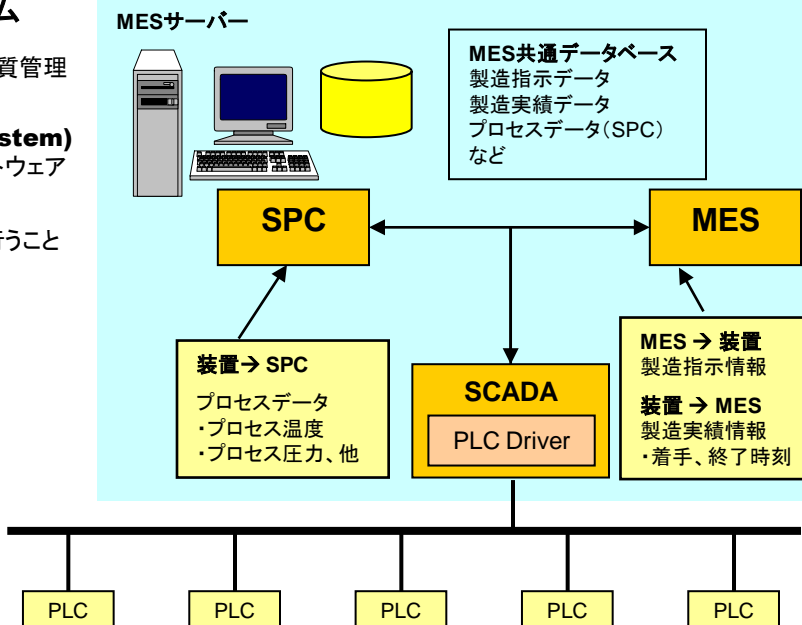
ム

質管理

stem)
ウェア

うこと

MESサーバー

MES共通データベース
製造指示データ
製造実績データ
プロセスデータ(SPC)
など

SPC

MES

装置 → SPC
プロセスデータ
・プロセス温度
・プロセス圧力、他

SCADA
PLC Driver

MES → 装置
製造指示情報
装置 → MES
製造実績情報
・着手、終了時刻

PLC
PLC
PLC
PLC
PLC